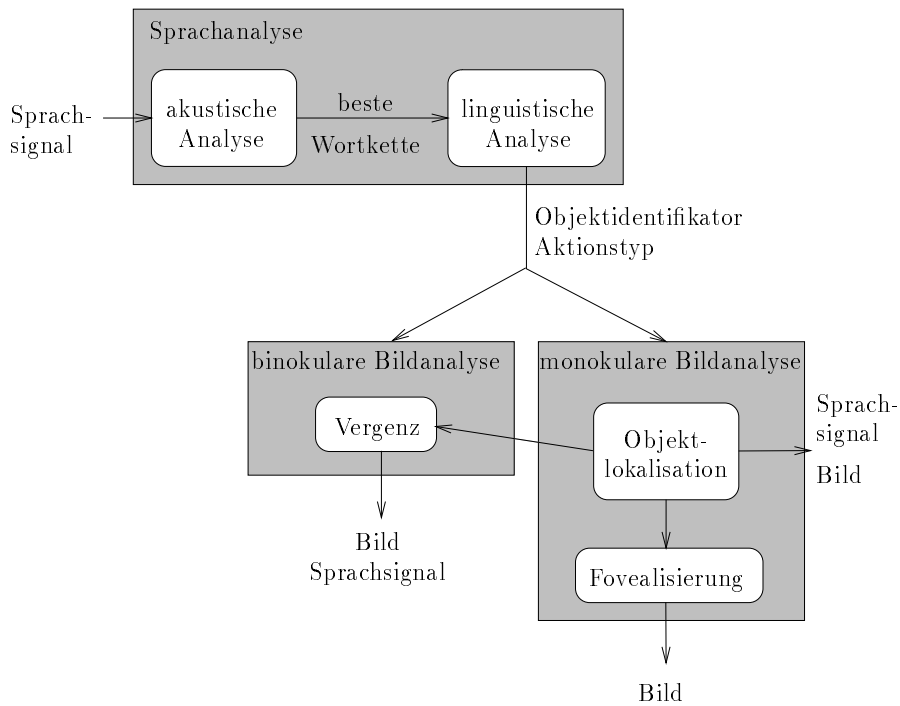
Sprachanalyse

Sprachsignal

akustische Analyse

beste Wortkette

linguistische Analyse

Objektidentifikator
Aktionstyp

binokulare Bildanalyse

Vergenz

Bild
Sprachsignal

monokulare Bildanalyse

Objektlokalisation

Sprachsignal
Bild

Fovealisierung

Bild